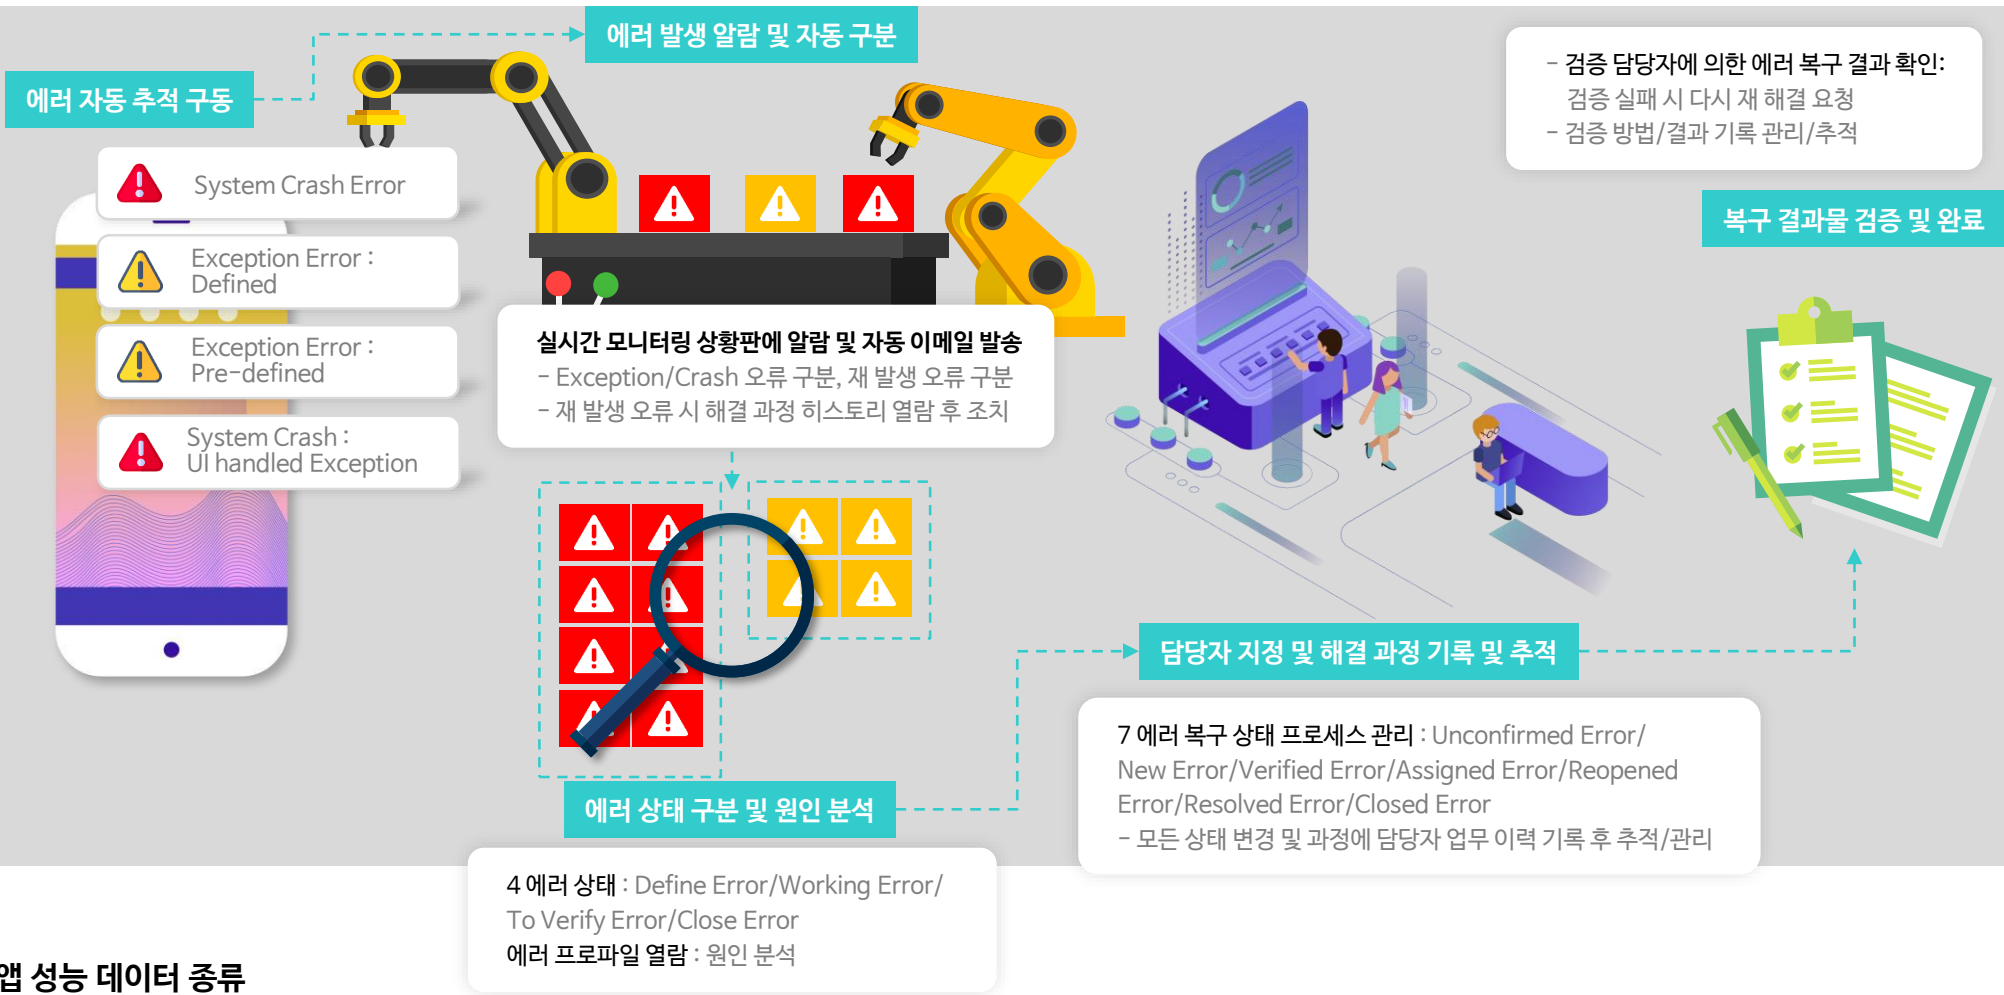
에러 자동 추적 구동

에러 발생 알람 및 자동 구분

System Crash Error

Exception Error : Defined

Exception Error : Pre-defined

System Crash : UI handled Exception

실시간 모니터링 상황판에 알람 및 자동 이메일 발송
- Exception/Crash 오류 구분, 재 발생 오류 구분
- 재 발생 오류 시 해결 과정 히스토리 열람 후 조치

- 검증 담당자에 의한 에러 복구 결과 확인: 검증 실패 시 다시 재 해결 요청
- 검증 방법/결과 기록 관리/추적

복구 결과물 검증 및 완료

담당자 지정 및 해결 과정 기록 및 추적

7 에러 복구 상태 프로세스 관리 : Unconfirmed Error/ New Error/Verified Error/Assigned Error/Reopened Error/Resolved Error/Closed Error
- 모든 상태 변경 및 과정에 담당자 업무 이력 기록 후 추적/관리

에러 상태 구분 및 원인 분석

4 에러 상태 : Define Error/Working Error/ To Verify Error/Close Error
에러 프로파일 열람 : 원인 분석

앱 성능 데이터 종류